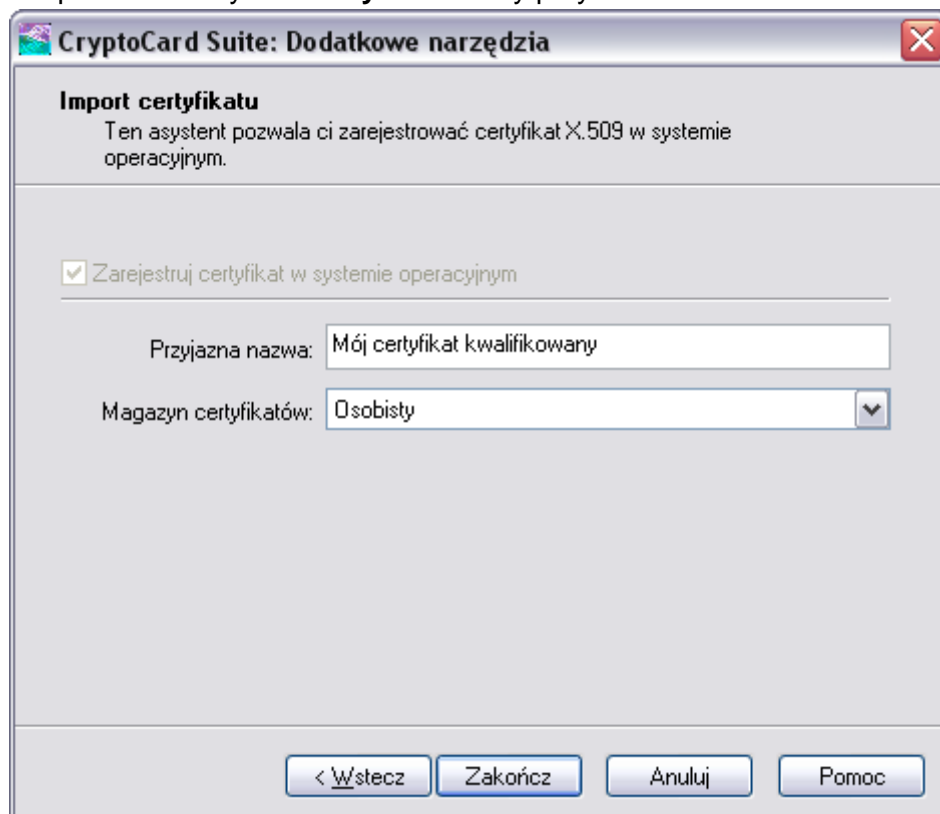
CryptoCard Suite: Dodatkowe narzędzia

Import certyfikatu
Ten asystent pozwala ci zarejestrować certyfikat X.509 w systemie operacyjnym.

Zarejestruj certyfikat w systemie operacyjnym

Przyjazna nazwa: Mój certyfikat kwalifikowany

Magazyn certyfikatów: Osobisty

< Wstecz | Zakończ | Anuluj | Pomoc